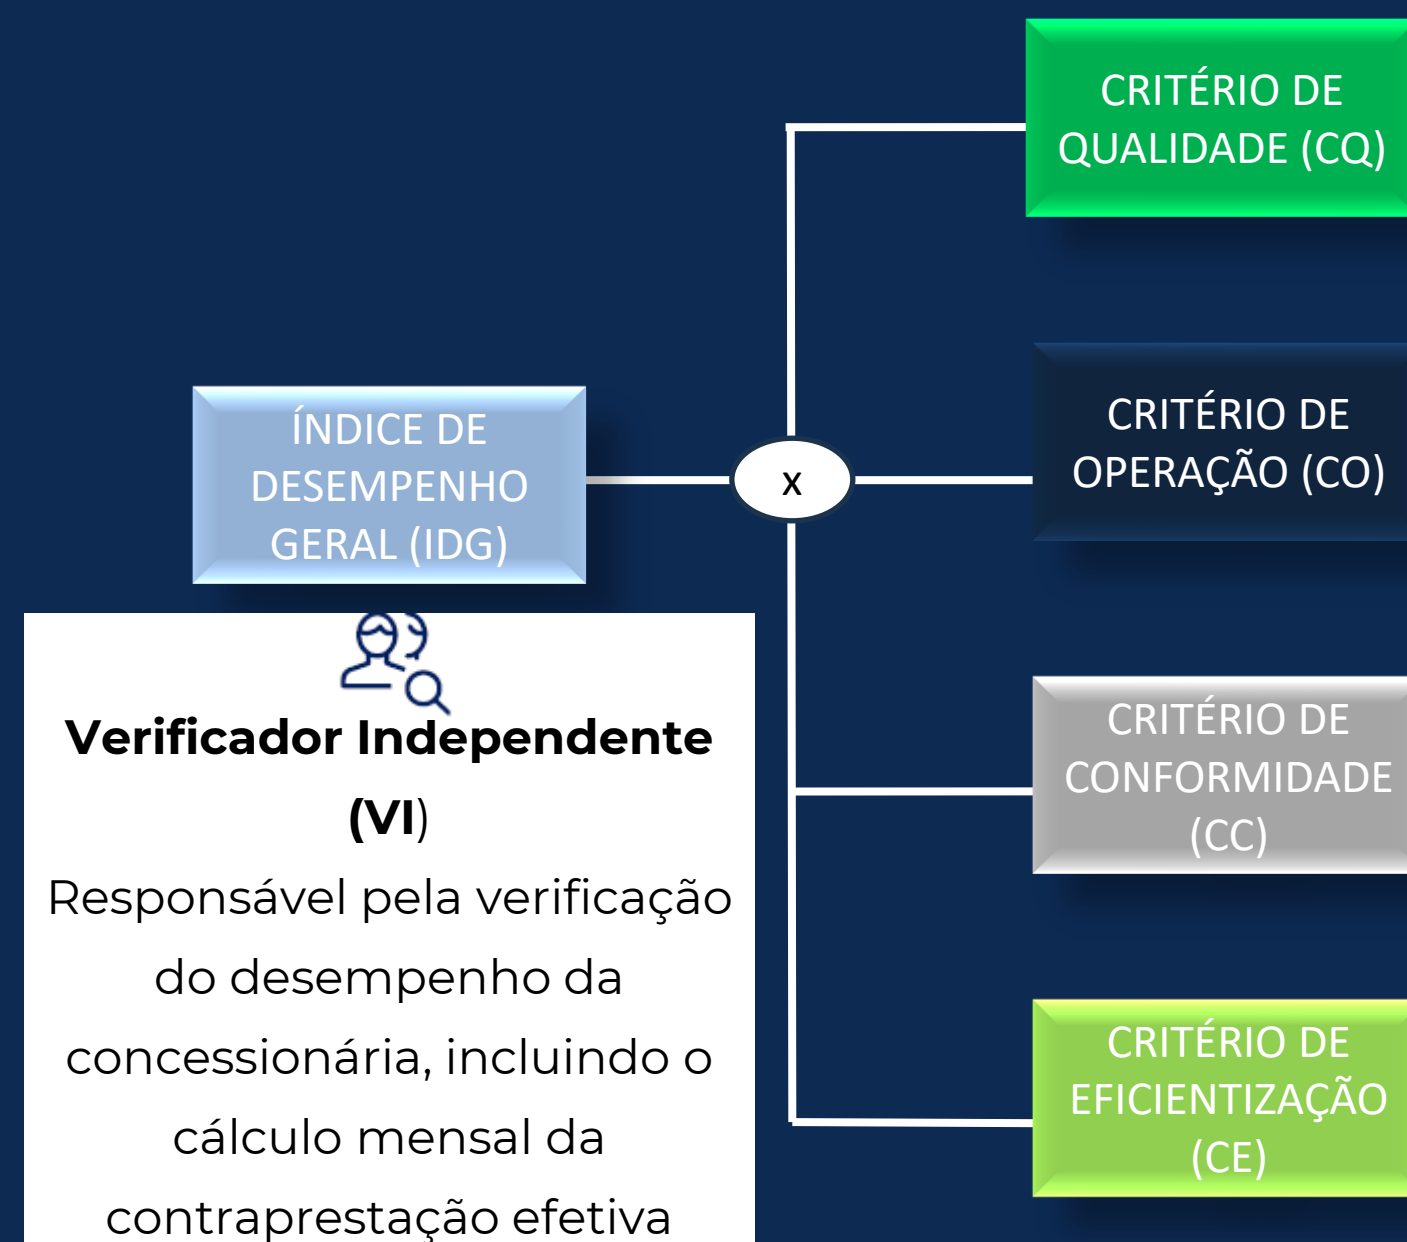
ÍNDICE DE DESEMPENHO GERAL (IDG)

x

CRITÉRIO DE QUALIDADE (CQ)

CRITÉRIO DE OPERAÇÃO (CO)

CRITÉRIO DE CONFORMIDADE (CC)

CRITÉRIO DE EFICIENTIZAÇÃO (CE)

Verificador Independente (VI)

Responsável pela verificação do desempenho da concessionária, incluindo o cálculo mensal da contraprestação efetiva